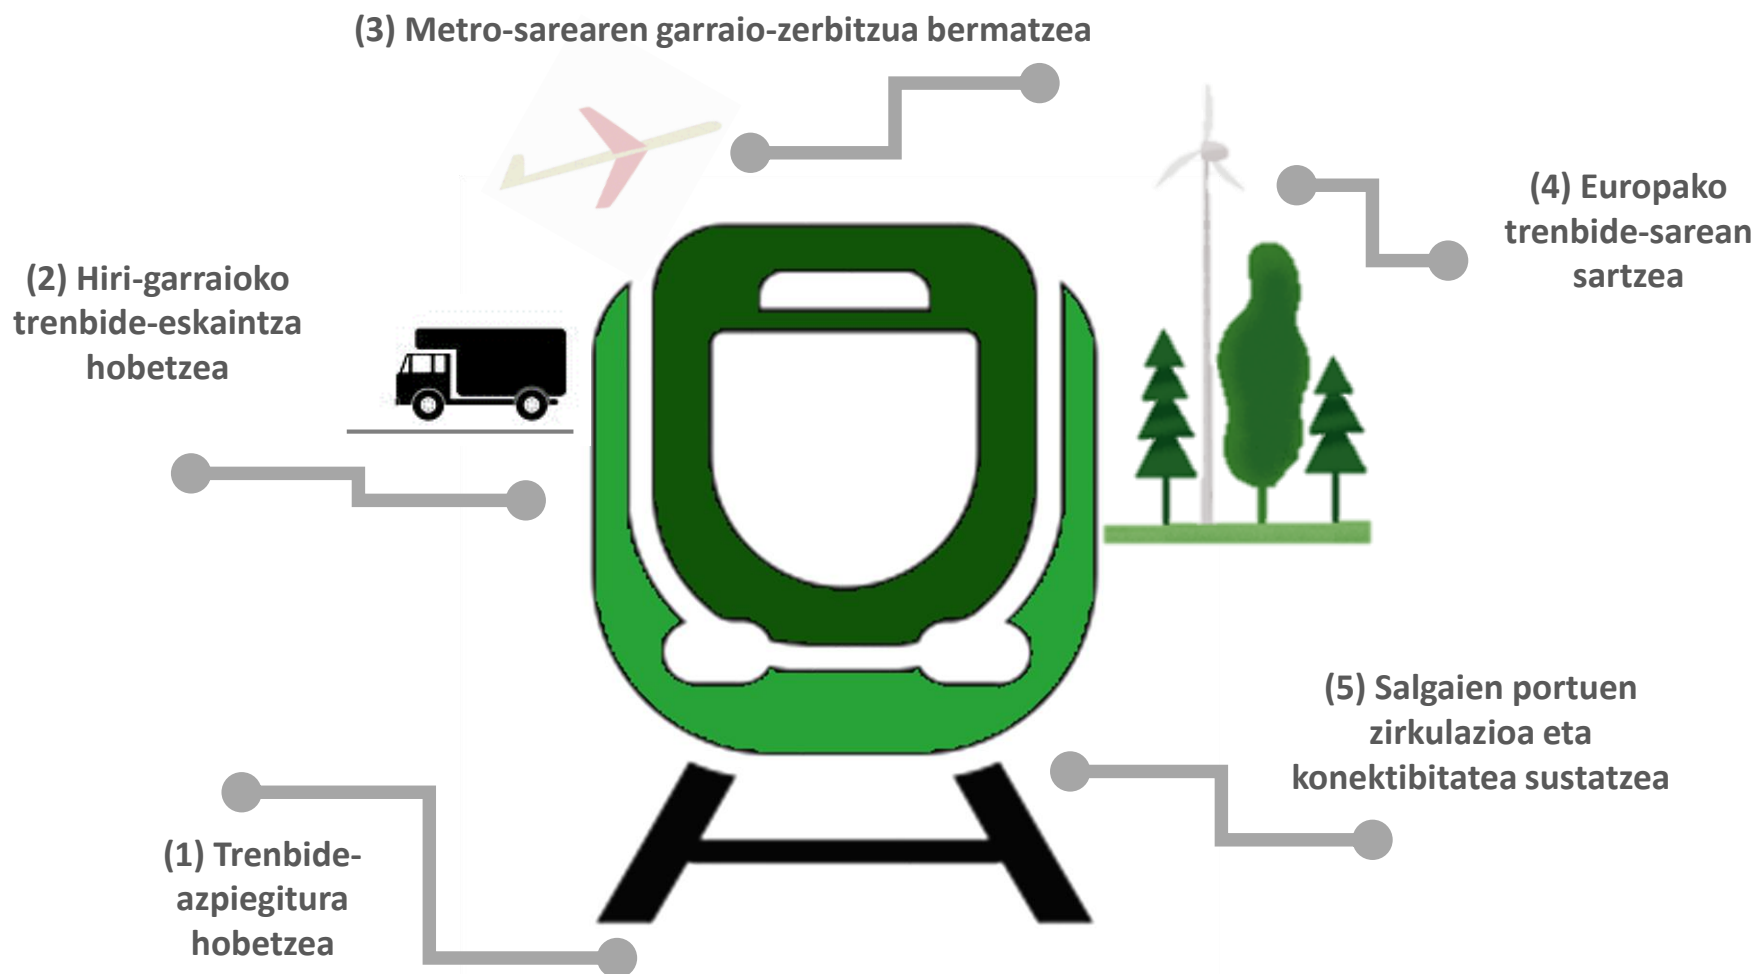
(3) Metro-sarearen garraio-zerbitzua bermatzea

(4) Europako trenbide-sarean sartzea

(2) Hiri-garraioko trenbide-eskaintza hobetzea

(5) Salgaien portuen zirkulazioa eta konektibitatea sustatzea

(1) Trenbide-azpiegitura hobetzea